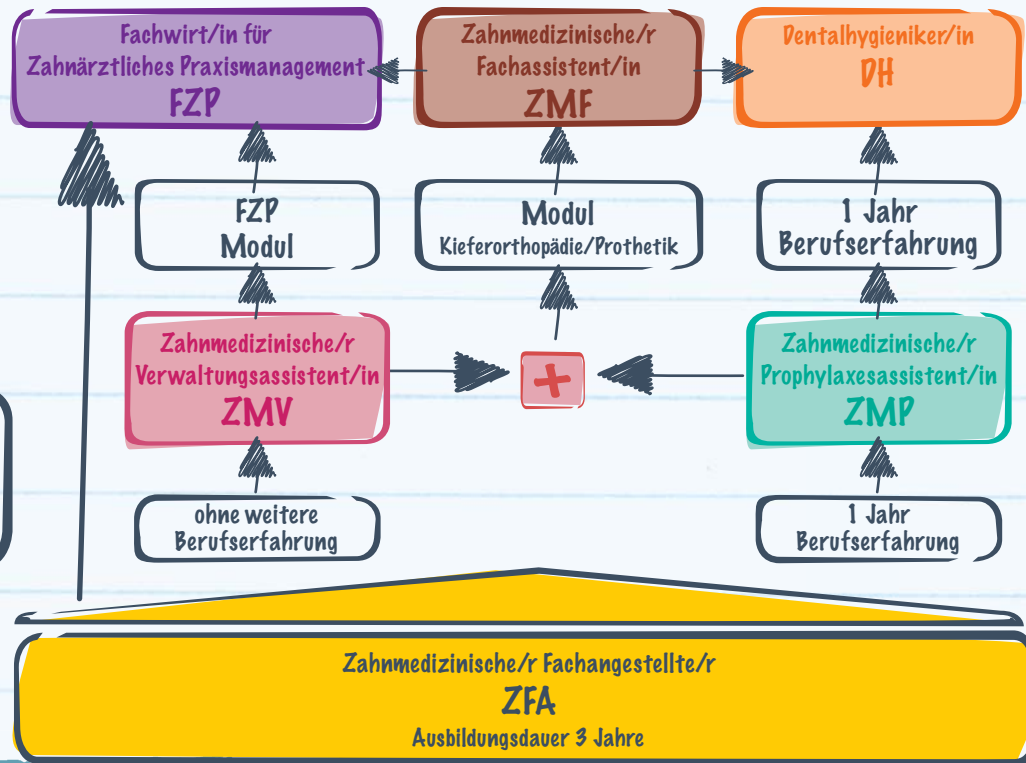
Fachwirt/in für Zahnärztliches Praxismanagement
FZP

Zahnmedizinische/r Fachassistent/in
ZMF

Dentalhygieniker/in
DH

FZP
Modul

Modul
Kieferorthopädie/Prothetik

1 Jahr
Berufserfahrung

Zahnmedizinische/r Verwaltungsassistent/in
ZMV

Zahnmedizinische/r Prophylaxesassistent/in
ZMP

ohne weitere Berufserfahrung

1 Jahr
Berufserfahrung

Zahnmedizinische/r Fachangestellte/r
ZFA
Ausbildungsdauer 3 Jahre